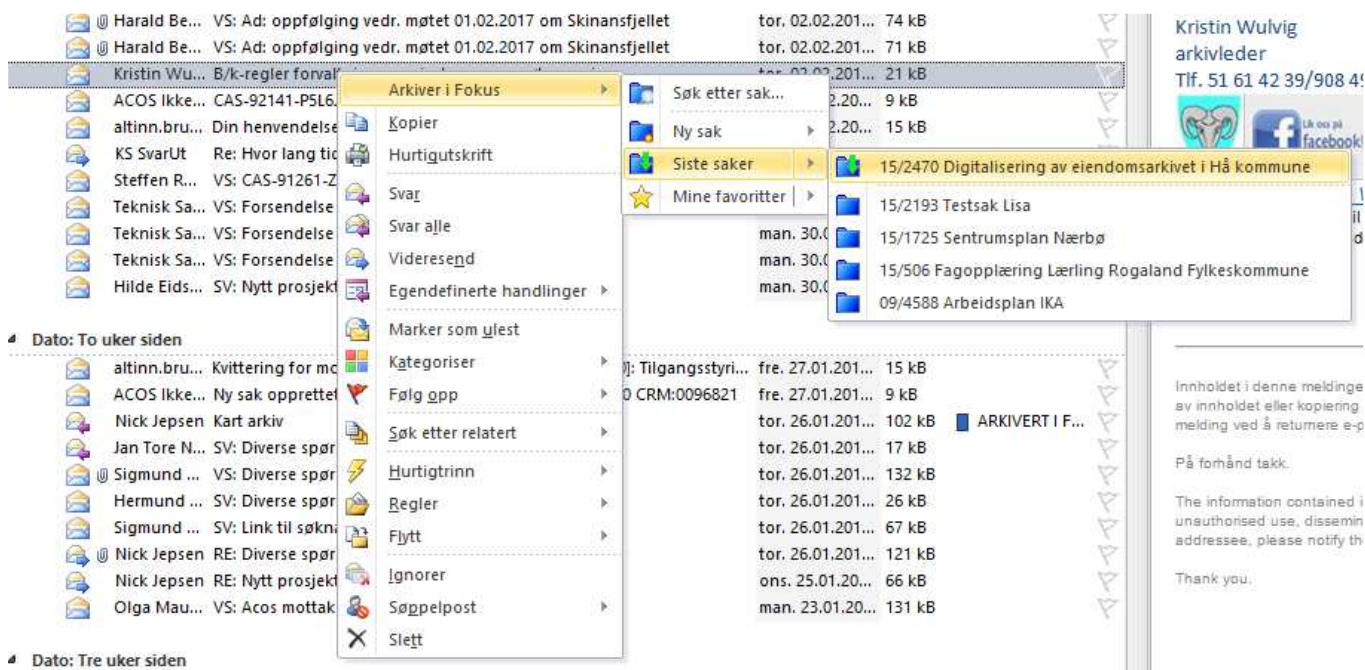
Harald Be... VS: Ad: oppfølging vedr. møtet 01.02.2017 om Skinansfjellet tor. 02.02.201... 74 kB
Harald Be... VS: Ad: oppfølging vedr. møtet 01.02.2017 om Skinansfjellet tor. 02.02.201... 71 kB
Kristin Wu... B/k-regler forval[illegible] tor. 02.02.201... 21 kB
ACOS Ikke... CAS-92141-P5L6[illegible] 2.20... 9 kB
altinn.bru... Din henvendelse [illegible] 2.20... 15 kB
KS SvarUt Re: Hvor lang tid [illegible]
Steffen R... VS: CAS-91261-Z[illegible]
Teknisk Sa... VS: Forsendelse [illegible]
Teknisk Sa... VS: Forsendelse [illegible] man. 30.0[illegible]
Teknisk Sa... VS: Forsendelse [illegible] man. 30.0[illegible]
Hilde Eids... SV: Nytt prosjekt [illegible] man. 30.0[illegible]

Dato: To uker siden
altinn.bru... Kvittering for mo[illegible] ]: Tilgangsstyri... fre. 27.01.201... 15 kB
ACOS Ikke... Ny sak opprettet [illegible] 0 CRM:0096821 fre. 27.01.201... 9 kB
Nick Jepsen Kart arkiv tor. 26.01.201... 102 kB ARKIVERT I F...
Jan Tore N... SV: Diverse spør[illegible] tor. 26.01.201... 17 kB
Sigmund ... VS: Diverse spør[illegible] tor. 26.01.201... 132 kB
Hermund ... SV: Diverse spør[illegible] tor. 26.01.201... 26 kB
Sigmund ... SV: Link til søkna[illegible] tor. 26.01.201... 67 kB
Nick Jepsen RE: Diverse spør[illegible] tor. 26.01.201... 121 kB
Nick Jepsen RE: Nytt prosjekt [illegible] ons. 25.01.20... 66 kB
Olga Mau... VS: Acos mottak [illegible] man. 23.01.20... 131 kB

Dato: Tre uker siden

Arkiver i Fokus
Kopier
Hurtigutskrift
Svar
Svar alle
Videresend
Egendefinerte handlinger
Marker som ulest
Kategoriser
Følg opp
Søk etter relatert
Hurtigtrinn
Regler
Flytt
Ignorer
Søppelpost
Slett

Søk etter sak...
Ny sak
Siste saker
Mine favoritter

15/2470 Digitalisering av eiendomsarkivet i Hå kommune
15/2193 Testsak Lisa
15/1725 Sentrumsplan Nærbø
15/506 Fagopplæring Lærling Rogaland Fylkeskommune
09/4588 Arbeidsplan IKA

Kristin Wulvig
arkivleder
Tlf. 51 61 42 39/908 4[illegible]
Lik oss på facebook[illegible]

Innholdet i denne meldinge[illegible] av innholdet eller kopiering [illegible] melding ved å returnere e-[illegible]

På forhånd takk.

The information contained i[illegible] unauthorised use, dissemin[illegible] addressee, please notify th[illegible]

Thank you.